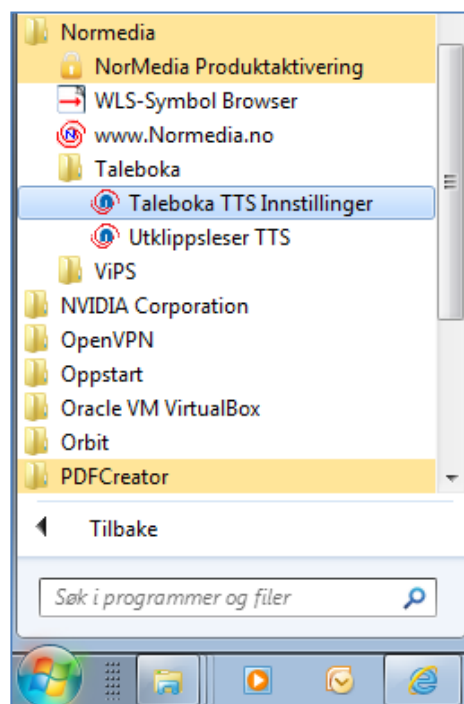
Normedia
NorMedia Produktaktivering
WLS-Symbol Browser
www.Normedia.no
Taleboka
Taleboka TTS Innstillinger
Utklippsleser TTS
ViPS
NVIDIA Corporation
OpenVPN
Oppstart
Oracle VM VirtualBox
Orbit
PDFCreator

Tilbake

Søk i programmer og filer